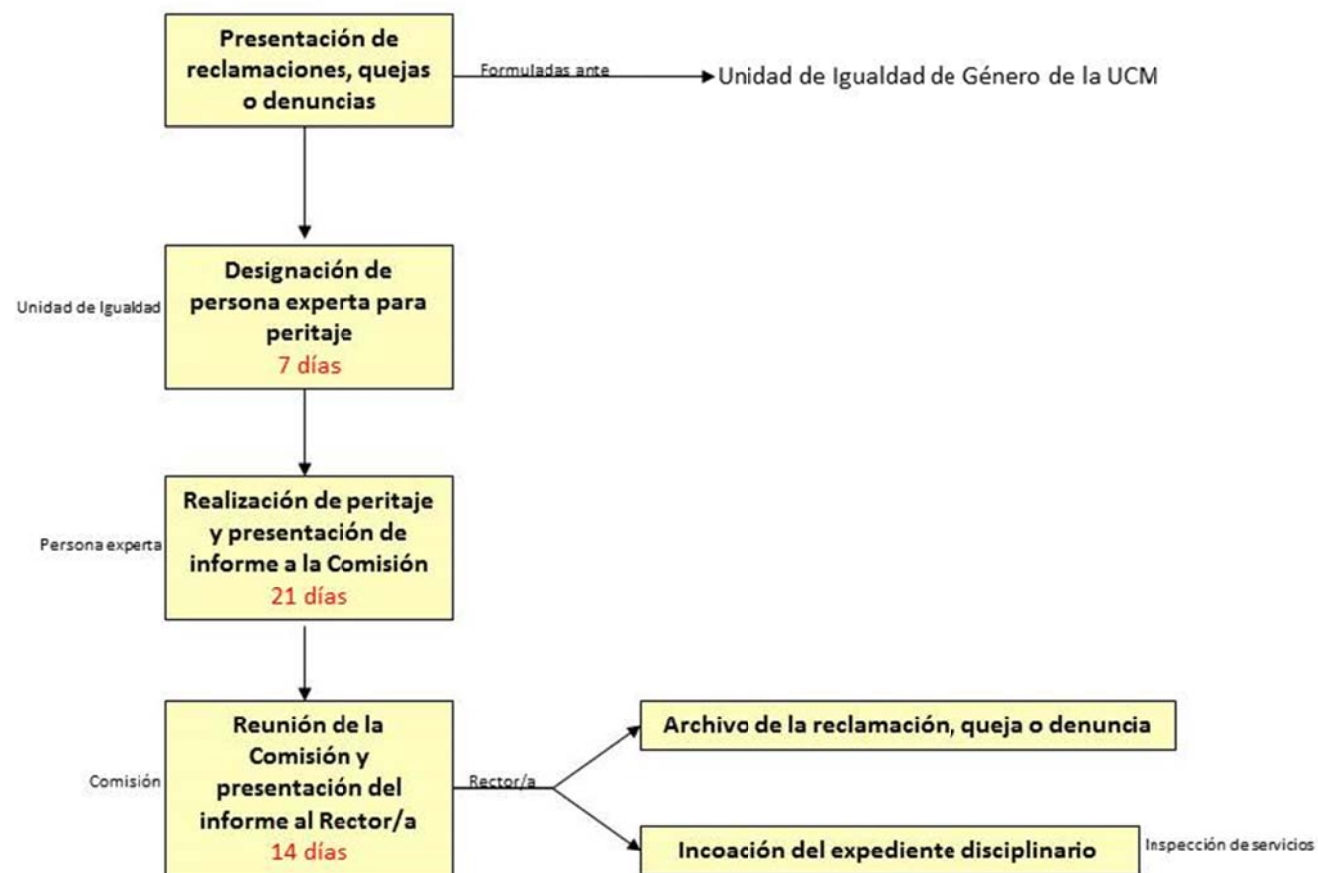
Presentación de reclamaciones, quejas o denuncias

Formuladas ante

Unidad de Igualdad de Género de la UCM

Unidad de Igualdad

Designación de persona experta para peritaje
7 días

Persona experta

Realización de peritaje y presentación de informe a la Comisión
21 días

Comisión

Reunión de la Comisión y presentación del informe al Rector/a
14 días

Rector/a

Archivo de la reclamación, queja o denuncia

Incoación del expediente disciplinario

Inspección de servicios